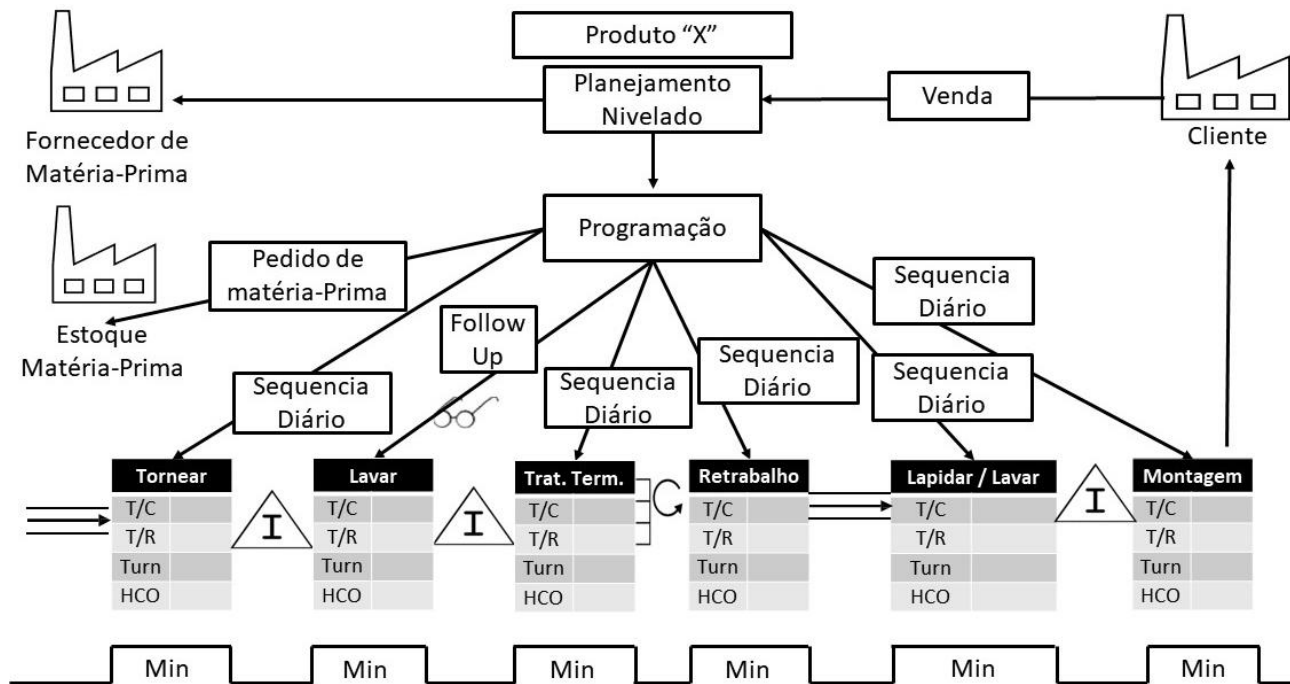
Produto "X"

Planejamento Nivelado

Venda

Fornecedor de Matéria-Prima

Cliente

Programação

Estoque Matéria-Prima

Pedido de matéria-Prima

Follow Up

Sequencia Diário

Sequencia Diário

Sequencia Diário

Sequencia Diário

Sequencia Diário

Sequencia Diário

| Tornear | |
|---|---|
| T/C | |
| T/R | |
| Turn | |
| HCO | |

I

| Lavar | |
|---|---|
| T/C | |
| T/R | |
| Turn | |
| HCO | |

I

| Trat. Term. | |
|---|---|
| T/C | |
| T/R | |
| Turn | |
| HCO | |

| Retrabalho | |
|---|---|
| T/C | |
| T/R | |
| Turn | |
| HCO | |

| Lapidar / Lavar | |
|---|---|
| T/C | |
| T/R | |
| Turn | |
| HCO | |

I

| Montagem | |
|---|---|
| T/C | |
| T/R | |
| Turn | |
| HCO | |

Min Min Min Min Min Min